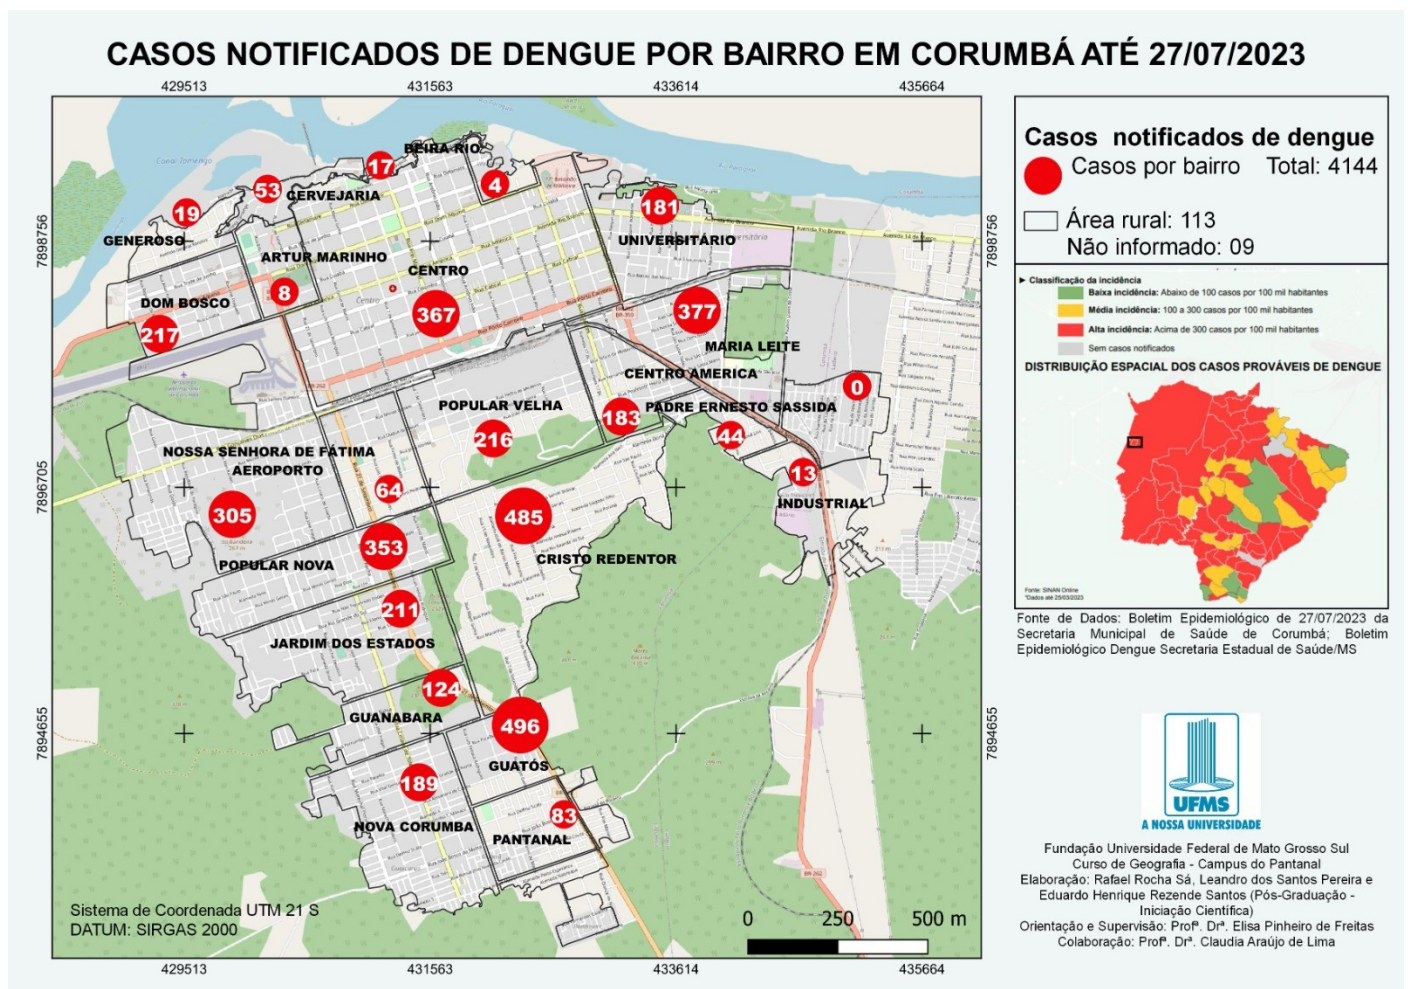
CASOS NOTIFICADOS DE DENGUE POR BAIRRO EM CORUMBÁ ATÉ 27/07/2023

429513 431563 433614 435664

7898756 7896705 7894655

BEIRA RIO
17
4
53
CERVEJARIA
19
GENEROSO
181
UNIVERSITÁRIO
ARTUR MARINHO
CENTRO
8
DOM BOSCO
367
377
217
MARIA LEITE
CENTRO AMERICA
0
POPULAR VELHA
183
PADRE ERNESTO SASSIDA
216
44
NOSSA SENHORA DE FÁTIMA
AEROPORTO
13
64
INDUSTRIAL
305
485
353
CRISTO REDENTOR
POPULAR NOVA
211
JARDIM DOS ESTADOS
124
GUANABARA
496
GUATÓS
189
83
NOVA CORUMBÁ
PANTANAL

Sistema de Coordenada UTM 21 S
DATUM: SIRGAS 2000

0 250 500 m

Casos notificados de dengue
Casos por bairro Total: 4144
Área rural: 113
Não informado: 09

Classificação da incidência
Baixa incidência: Abaixo de 100 casos por 100 mil habitantes
Média incidência: 100 a 300 casos por 100 mil habitantes
Alta incidência: Acima de 300 casos por 100 mil habitantes
Sem casos notificados
DISTRIBUIÇÃO ESPACIAL DOS CASOS PROVÁVEIS DE DENGUE
Fonte: SINAN Online
*Dados até 25/03/2023

Fonte de Dados: Boletim Epidemiológico de 27/07/2023 da Secretaria Municipal de Saúde de Corumbá; Boletim Epidemiológico Dengue Secretaria Estadual de Saúde/MS

UFMS
A NOSSA UNIVERSIDADE

Fundação Universidade Federal de Mato Grosso Sul
Curso de Geografia - Campus do Pantanal
Elaboração: Rafael Rocha Sá, Leandro dos Santos Pereira e Eduardo Henrique Rezende Santos (Pós-Graduação - Iniciação Científica)
Orientação e Supervisão: Profª. Drª. Elisa Pinheiro de Freitas
Colaboração: Profª. Drª. Claudia Araújo de Lima